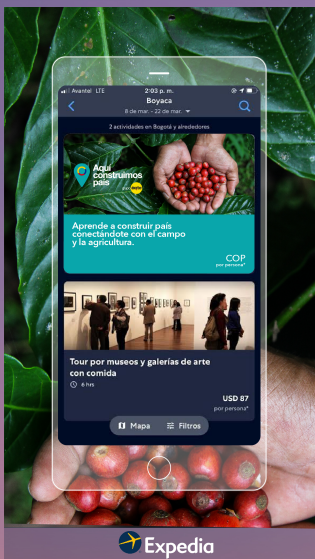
Avantel LTE
2:03 p. m.
Boyaca
8 de mar. - 22 de mar.
2 actividades en Bogotá y alrededores
Aquí construimos país
Aprende a construir país conectándote con el campo y la agricultura.
COP
por persona*
Tour por museos y galerías de arte con comida
6 hrs
USD 87
por persona*
Mapa
Filtros
Expedia